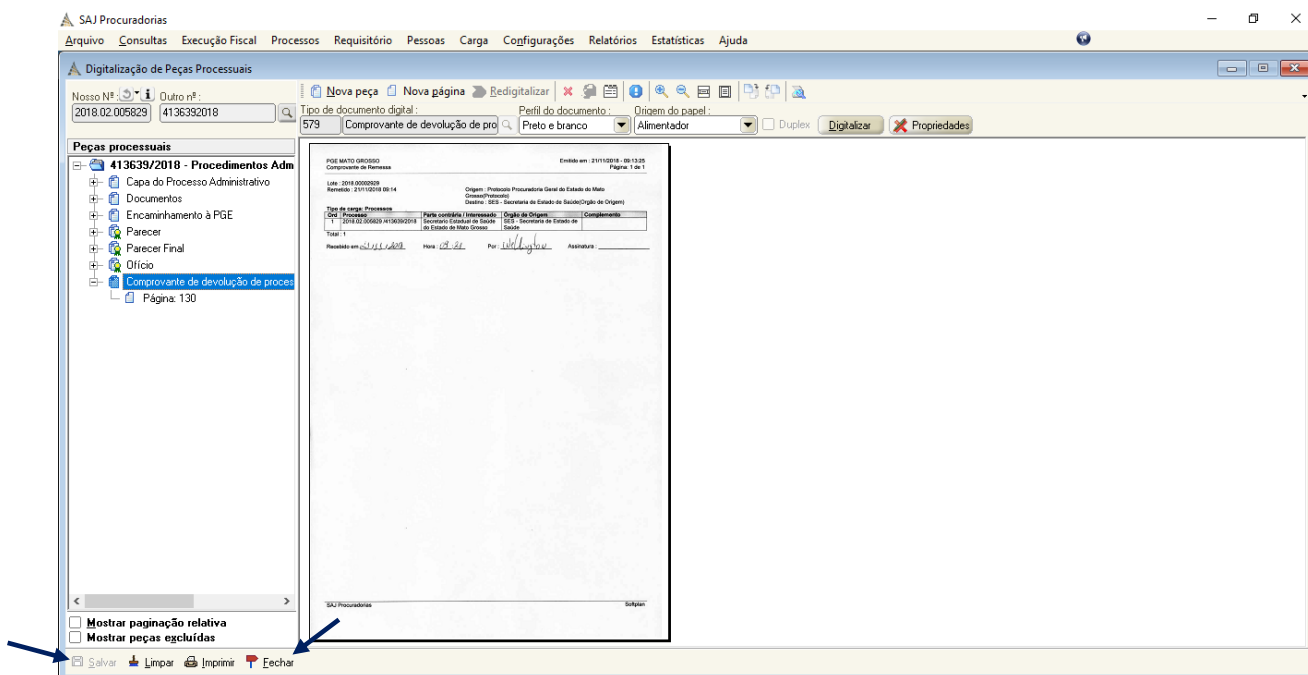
SAJ Procuradorias

Arquivo Consultas Execução Fiscal Processos Requisitório Pessoas Carga Configurações Relatórios Estatísticas Ajuda

Digitalização de Peças Processuais

Nosso Nº: Outro nº:
2018.02.005829 4136392018

Nova peça Nova página Redigitalizar

Tipo de documento digital: Perfil do documento: Origem do papel:
579 Comprovante de devolução de pro Preto e branco Alimentador Duplex Digitalizar Propriedades

Peças processuais
413639/2018 - Procedimentos Adm
Capa do Processo Administrativo
Documentos
Encaminhamento à PGE
Parecer
Parecer Final
Ofício
Comprovante de devolução de proces
Página: 130

PGE MATO GROSSO
Comprovante de Remessa
Emitido em : 21/11/2018 - 09:13:25
Página: 1 de 1

Lote : 2018.00002929
Remetido : 21/11/2018 09:14
Origem : Protocolo Procuradoria Geral do Estado do Mato Grosso(Protocolo)
Destino : SES - Secretaria de Estado de Saúde(Órgão de Origem)

Tipo de carga: Processos

| Ord | Processo | Parte contrária / Interessado | Órgão de Origem | Complemento |
|---|---|---|---|---|
| 1 | 2018.02.005829 /413639/2018 | Secretario Estadual de Saúde do Estado de Mato Grosso | SES - Secretaria de Estado de Saúde | |

Total : 1

Recebido em 21/11/2018 Hora : 09:28 Por : Wellington Assinatura : ____________

SAJ Procuradorias Softplan

Mostrar paginação relativa
Mostrar peças excluídas

Salvar Limpar Imprimir Fechar